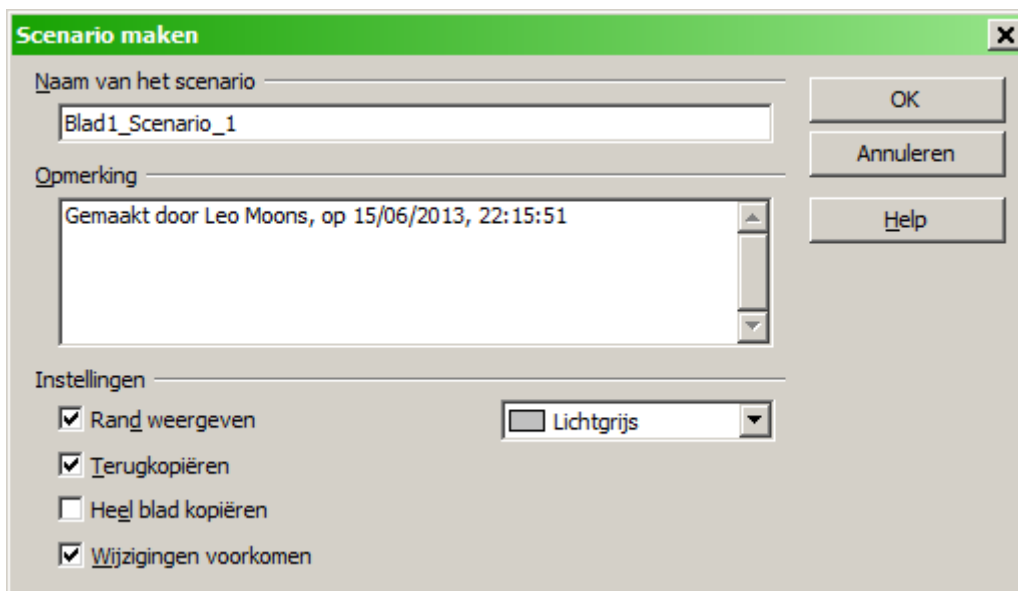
Scenario maken

Naam van het scenario

Blad1_Scenario_1

Opmerking

Gemaakt door Leo Moons, op 15/06/2013, 22:15:51

Instellingen

Rand weergeven

Lichtgrijs

Terugkopiëren

Heel blad kopiëren

Wijzigingen voorkomen

OK

Annuleren

Help